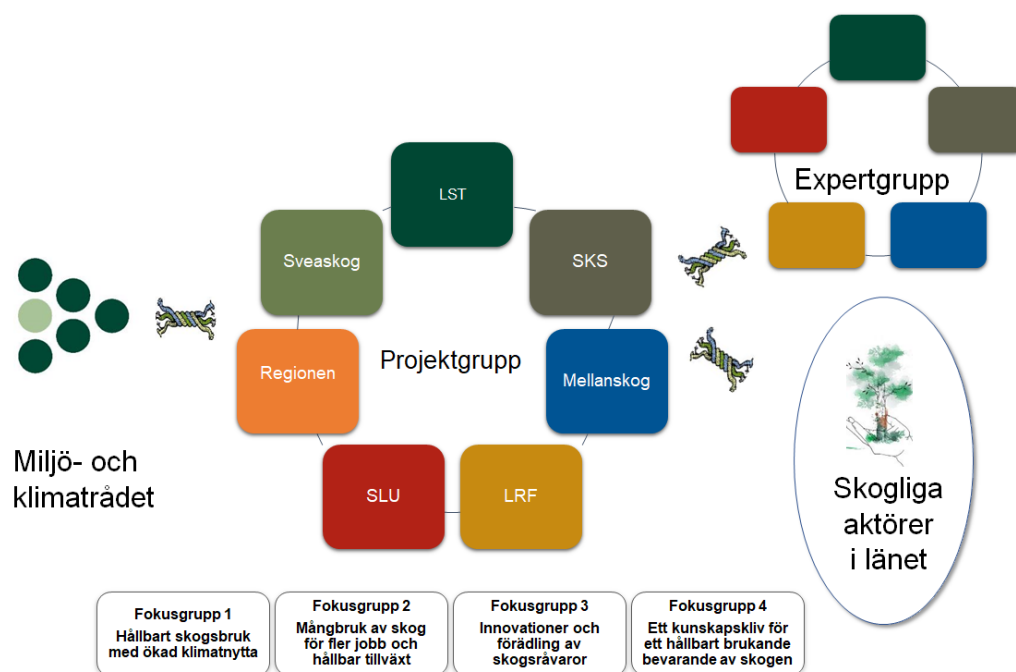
Expertgrupp

LST

Sveaskog

SKS

Projektgrupp

Regionen

Mellanskog

SLU

LRF

Miljö- och klimatrådet

Skogliga aktörer i länet

Fokusgrupp 1
Hållbart skogsbruk med ökad klimatnytta

Fokusgrupp 2
Mångbruk av skog för fler jobb och hållbar tillväxt

Fokusgrupp 3
Innovationer och förädling av skogsråvaror

Fokusgrupp 4
Ett kunskapskliv för ett hållbart brukande bevarande av skogen